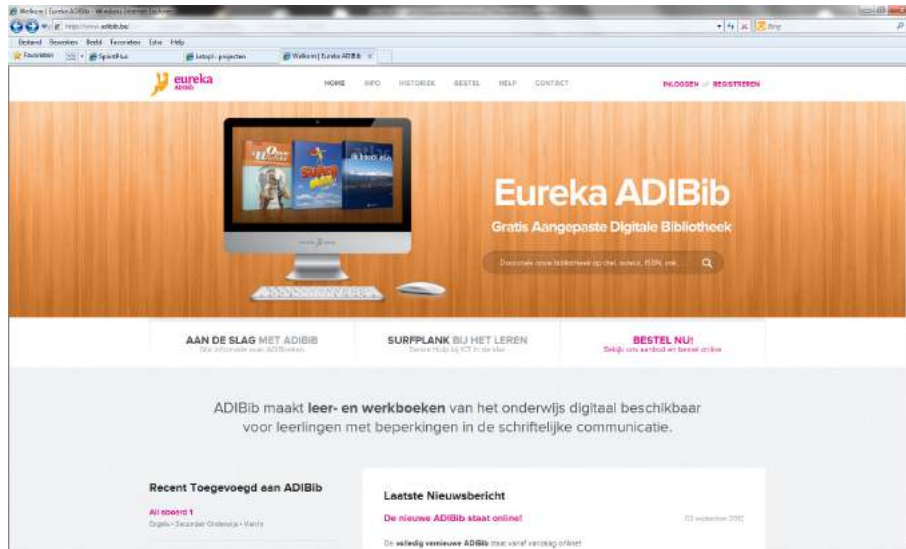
Welkom | Eureka ADIBib - Windows Internet Explorer

http://www.adibib.be/

Bestand Bewerken Beeld Favorieten Extra Help

Favorieten SpinIT.u Letop! - projecten Welkom | Eureka ADIBib

Bing

eureka ADIBIB

HOME INFO HISTORIEK BESTEL HELP CONTACT

INLOGGEN of REGISTREREN

Eureka ADIBib

Gratis Aangepaste Digitale Bibliotheek

Doorzoek onze bibliotheek op titel, auteur, ISBN, enz.

AAN DE SLAG MET ADIBIB
Meer informatie over ADIBoeken

SURFPLANK BIJ HET LEREN
Eerste Hulp bij ICT in de klas

BESTEL NU!
Bekijk ons aanbod en bestel online

ADIBib maakt leer- en werkboeken van het onderwijs digitaal beschikbaar voor leerlingen met beperkingen in de schriftelijke communicatie.

Recent Toegevoegd aan ADIBib

All aboard 1
Engels • Secundair Onderwijs • Van In

Laatste Nieuwsbericht

De nieuwe ADIBib staat online!

03 september 2012

De volledig vernieuwde ADIBib staat vanaf vandaag online!